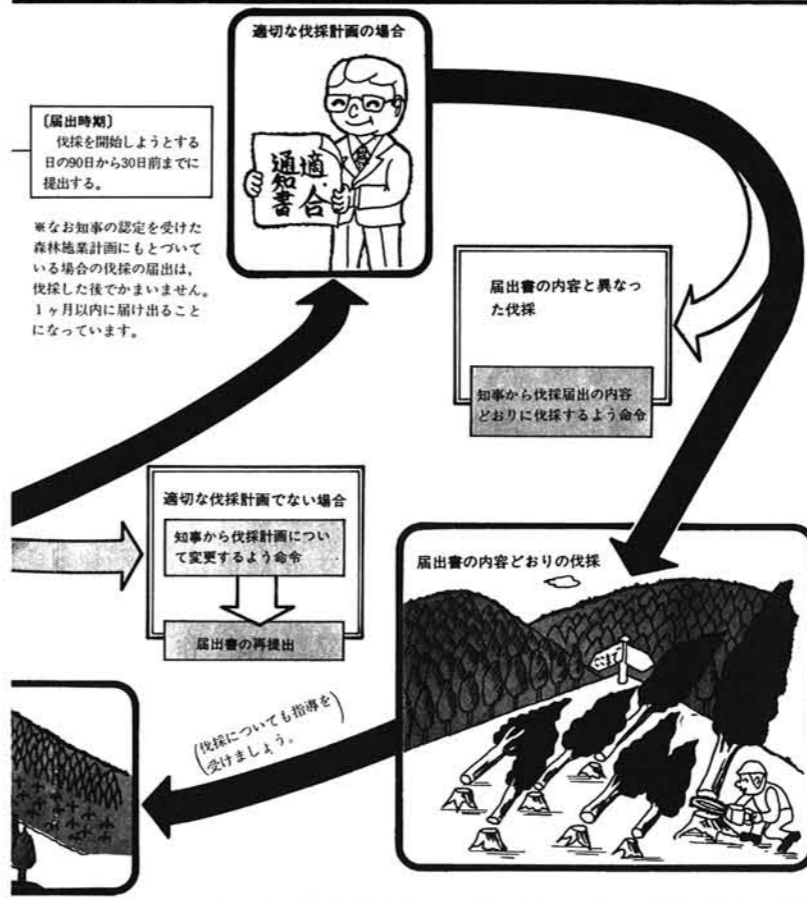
〔届出時期〕
伐採を開始しようとする日の90日から30日前までに提出する。

※なお知事の認定を受けた森林施業計画にもとづいている場合の伐採の届出は，伐採した後でかまいません。1ヶ月以内に届け出ることになっています。

適切な伐採計画の場合

適合通知書

届出書の内容と異なった伐採

知事から伐採届出の内容どおりに伐採するよう命令

適切な伐採計画でない場合

知事から伐採計画について変更するよう命令

届出書の再提出

届出書の内容どおりの伐採

(伐採についても指導を受けましょう。)